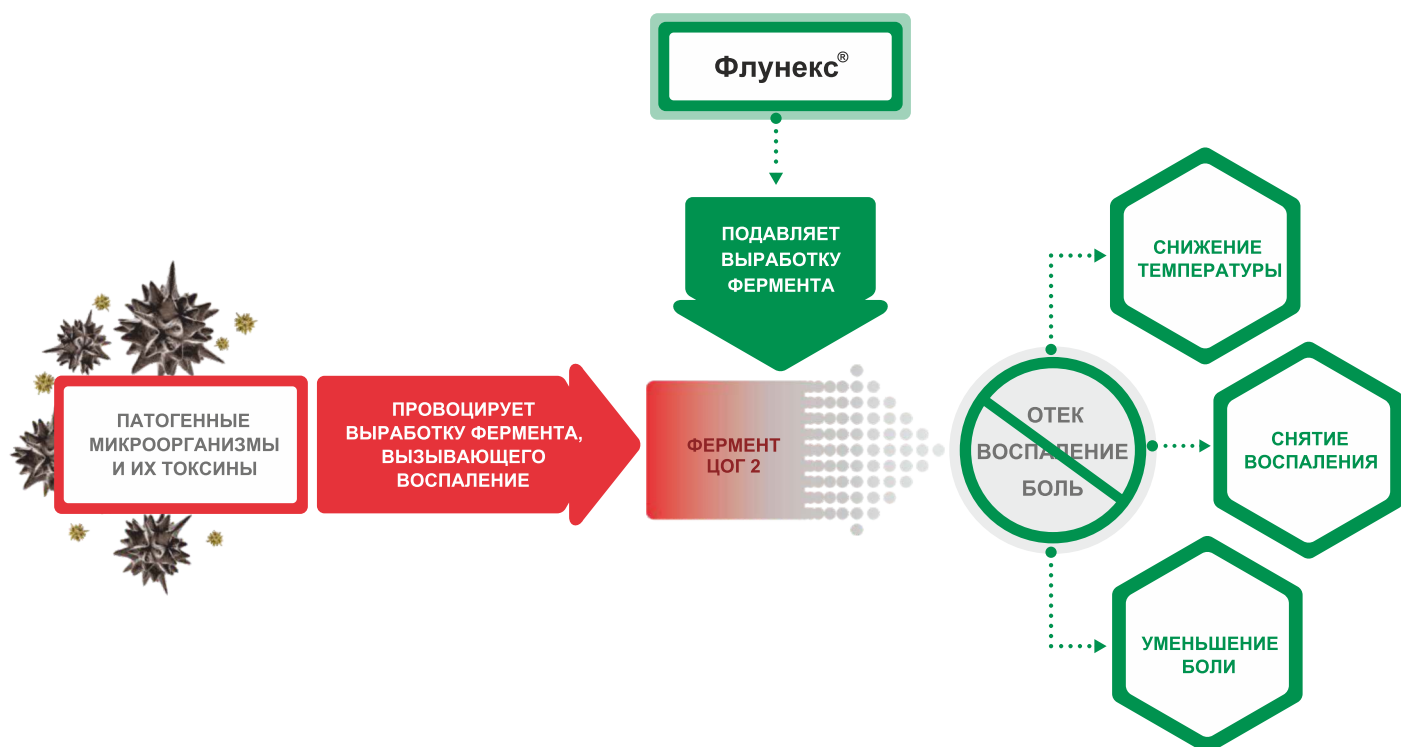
Флунекс®

ПОДАВЛЯЕТ ВЫРАБОТКУ ФЕРМЕНТА

ПАТОГЕННЫЕ МИКРООРГАНИЗМЫ И ИХ ТОКСИНЫ

ПРОВОЦИРУЕТ ВЫРАБОТКУ ФЕРМЕНТА, ВЫЗЫВАЮЩЕГО ВОСПАЛЕНИЕ

ФЕРМЕНТ ЦОГ 2

ОТЕК
ВОСПАЛЕНИЕ
БОЛЬ

СНИЖЕНИЕ ТЕМПЕРАТУРЫ

СНЯТИЕ ВОСПАЛЕНИЯ

УМЕНЬШЕНИЕ БОЛИ